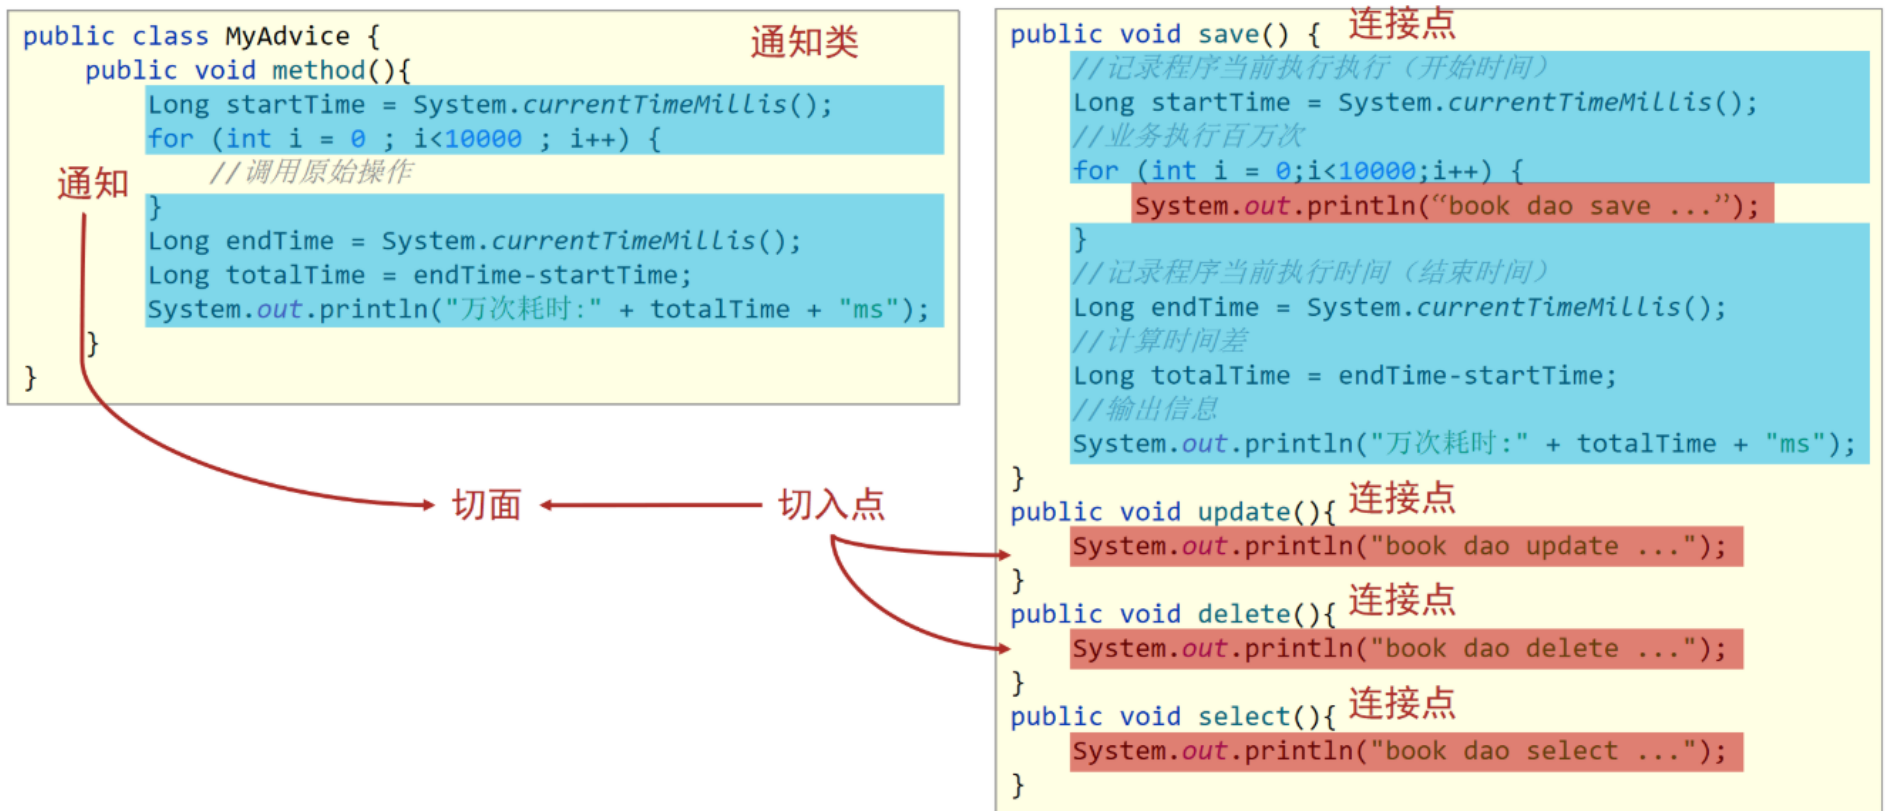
public class MyAdvice {
    public void method(){
        Long startTime = System.currentTimeMillis();
        for (int i = 0 ; i<10000 ; i++) {
            //调用原始操作
        }
        Long endTime = System.currentTimeMillis();
        Long totalTime = endTime-startTime;
        System.out.println("万次耗时:" + totalTime + "ms");
    }
}

通知类

通知

切面

切入点

public void save() {
    //记录程序当前执行执行（开始时间）
    Long startTime = System.currentTimeMillis();
    //业务执行百万次
    for (int i = 0;i<10000;i++) {
        System.out.println("book dao save ...");
    }
    //记录程序当前执行时间（结束时间）
    Long endTime = System.currentTimeMillis();
    //计算时间差
    Long totalTime = endTime-startTime;
    //输出信息
    System.out.println("万次耗时:" + totalTime + "ms");
}

连接点

public void update(){
    System.out.println("book dao update ...");
}

连接点

public void delete(){
    System.out.println("book dao delete ...");
}

连接点

public void select(){
    System.out.println("book dao select ...");
}

连接点